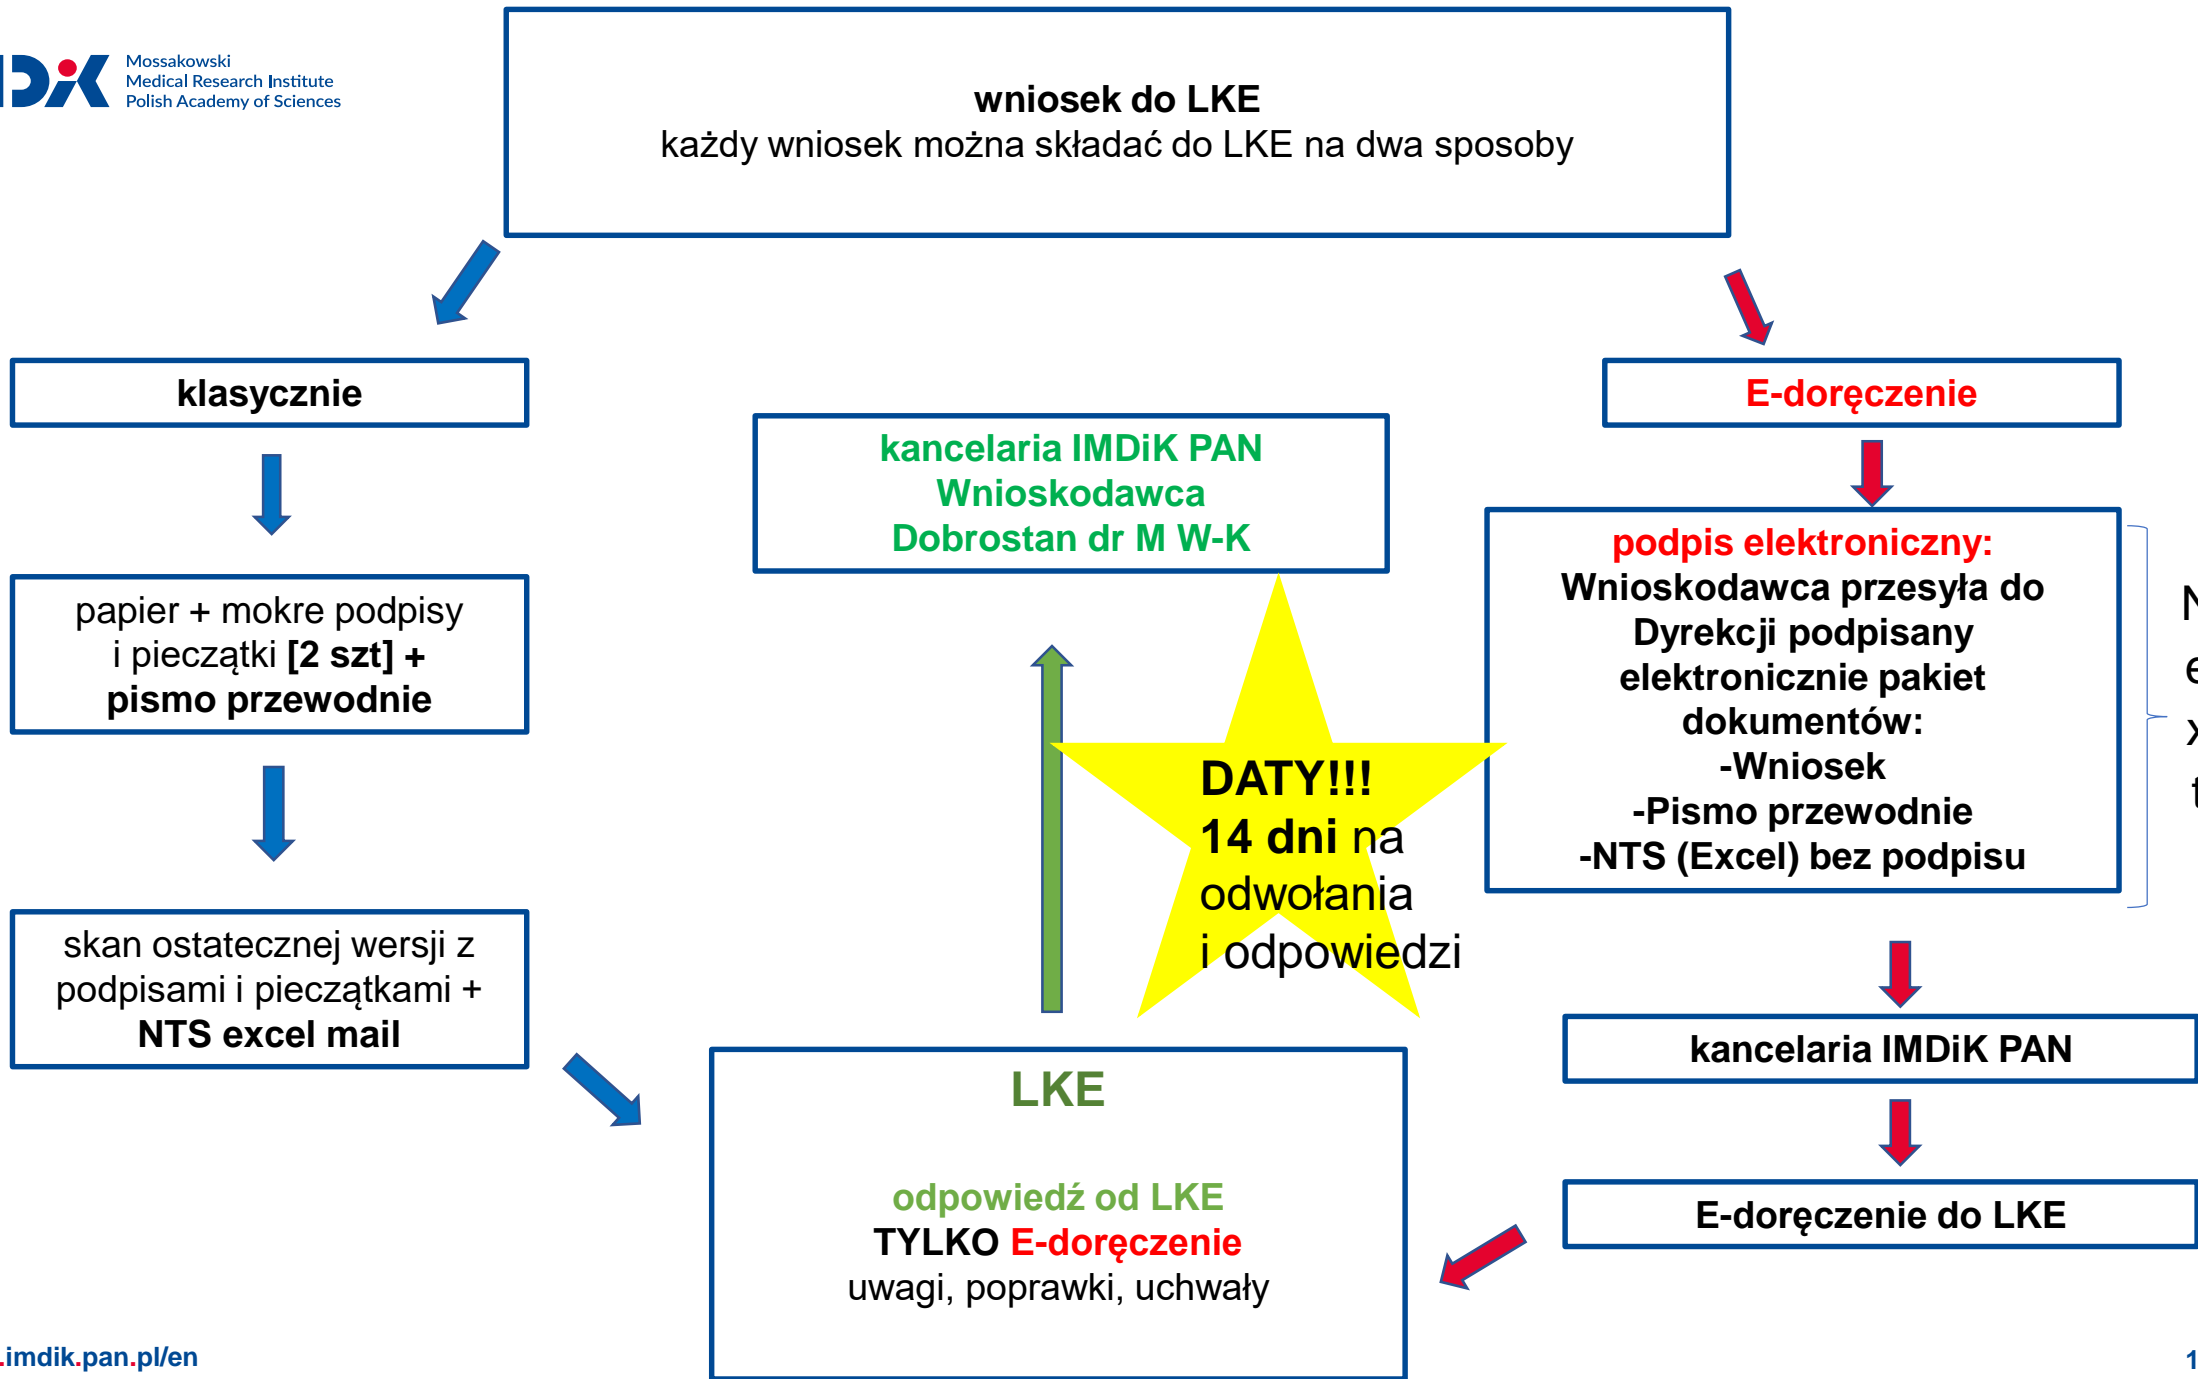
Mossakowski
Medical Research Institute
Polish Academy of Sciences

**wniosek do LKE**
każdy wniosek można składać do LKE na dwa sposoby

**klasycznie**

papier + mokre podpisy i pieczątki **[2 szt] + pismo przewodnie**

skan ostatecznej wersji z podpisami i pieczątkami + **NTS excel mail**

kancelaria IMDiK PAN
Wnioskodawca
Dobrostan dr M W-K

DATY!!!
14 dni na odwołania i odpowiedzi

**E-doręczenie**

**podpis elektroniczny:**
Wnioskodawca przesyła do Dyrekcji podpisany elektronicznie pakiet dokumentów:
-Wniosek
-Pismo przewodnie
-NTS (Excel) bez podpisu

N
e
x
t

kancelaria IMDiK PAN

E-doręczenie do LKE

LKE

odpowiedź od LKE
TYLKO E-doręczenie
uwagi, poprawki, uchwały

.imdik.pan.pl/en

1